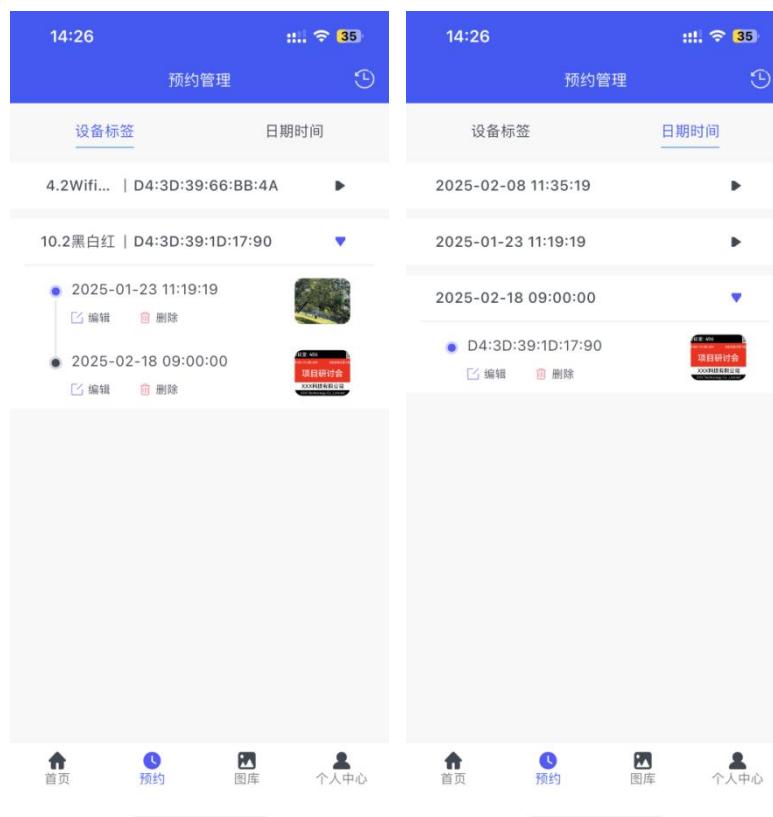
14:26

35

预约管理

设备标签

日期时间

4.2Wifi... | D4:3D:39:66:BB:4A

10.2黑白红 | D4:3D:39:1D:17:90

2025-01-23 11:19:19

编辑 删除

2025-02-18 09:00:00

项目研讨会

XXX科技有限公司

编辑 删除

首页 预约 图库 个人中心

14:26

35

预约管理

设备标签

日期时间

2025-02-08 11:35:19

2025-01-23 11:19:19

2025-02-18 09:00:00

D4:3D:39:1D:17:90

项目研讨会

XXX科技有限公司

编辑 删除

首页 预约 图库 个人中心